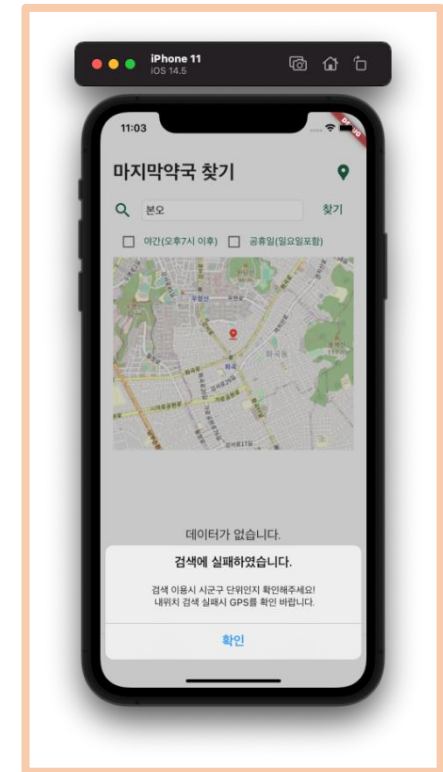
iPhone 11
iOS 14.5

11:03

DEBUG

마지막약국 찾기

본오

찾기

야간(오후7시 이후)

공휴일(일요일포함)

데이터가 없습니다.

검색에 실패하였습니다.

검색 이용시 시군구 단위인지 확인해주세요!
내위치 검색 실패시 GPS를 확인 바랍니다.

확인